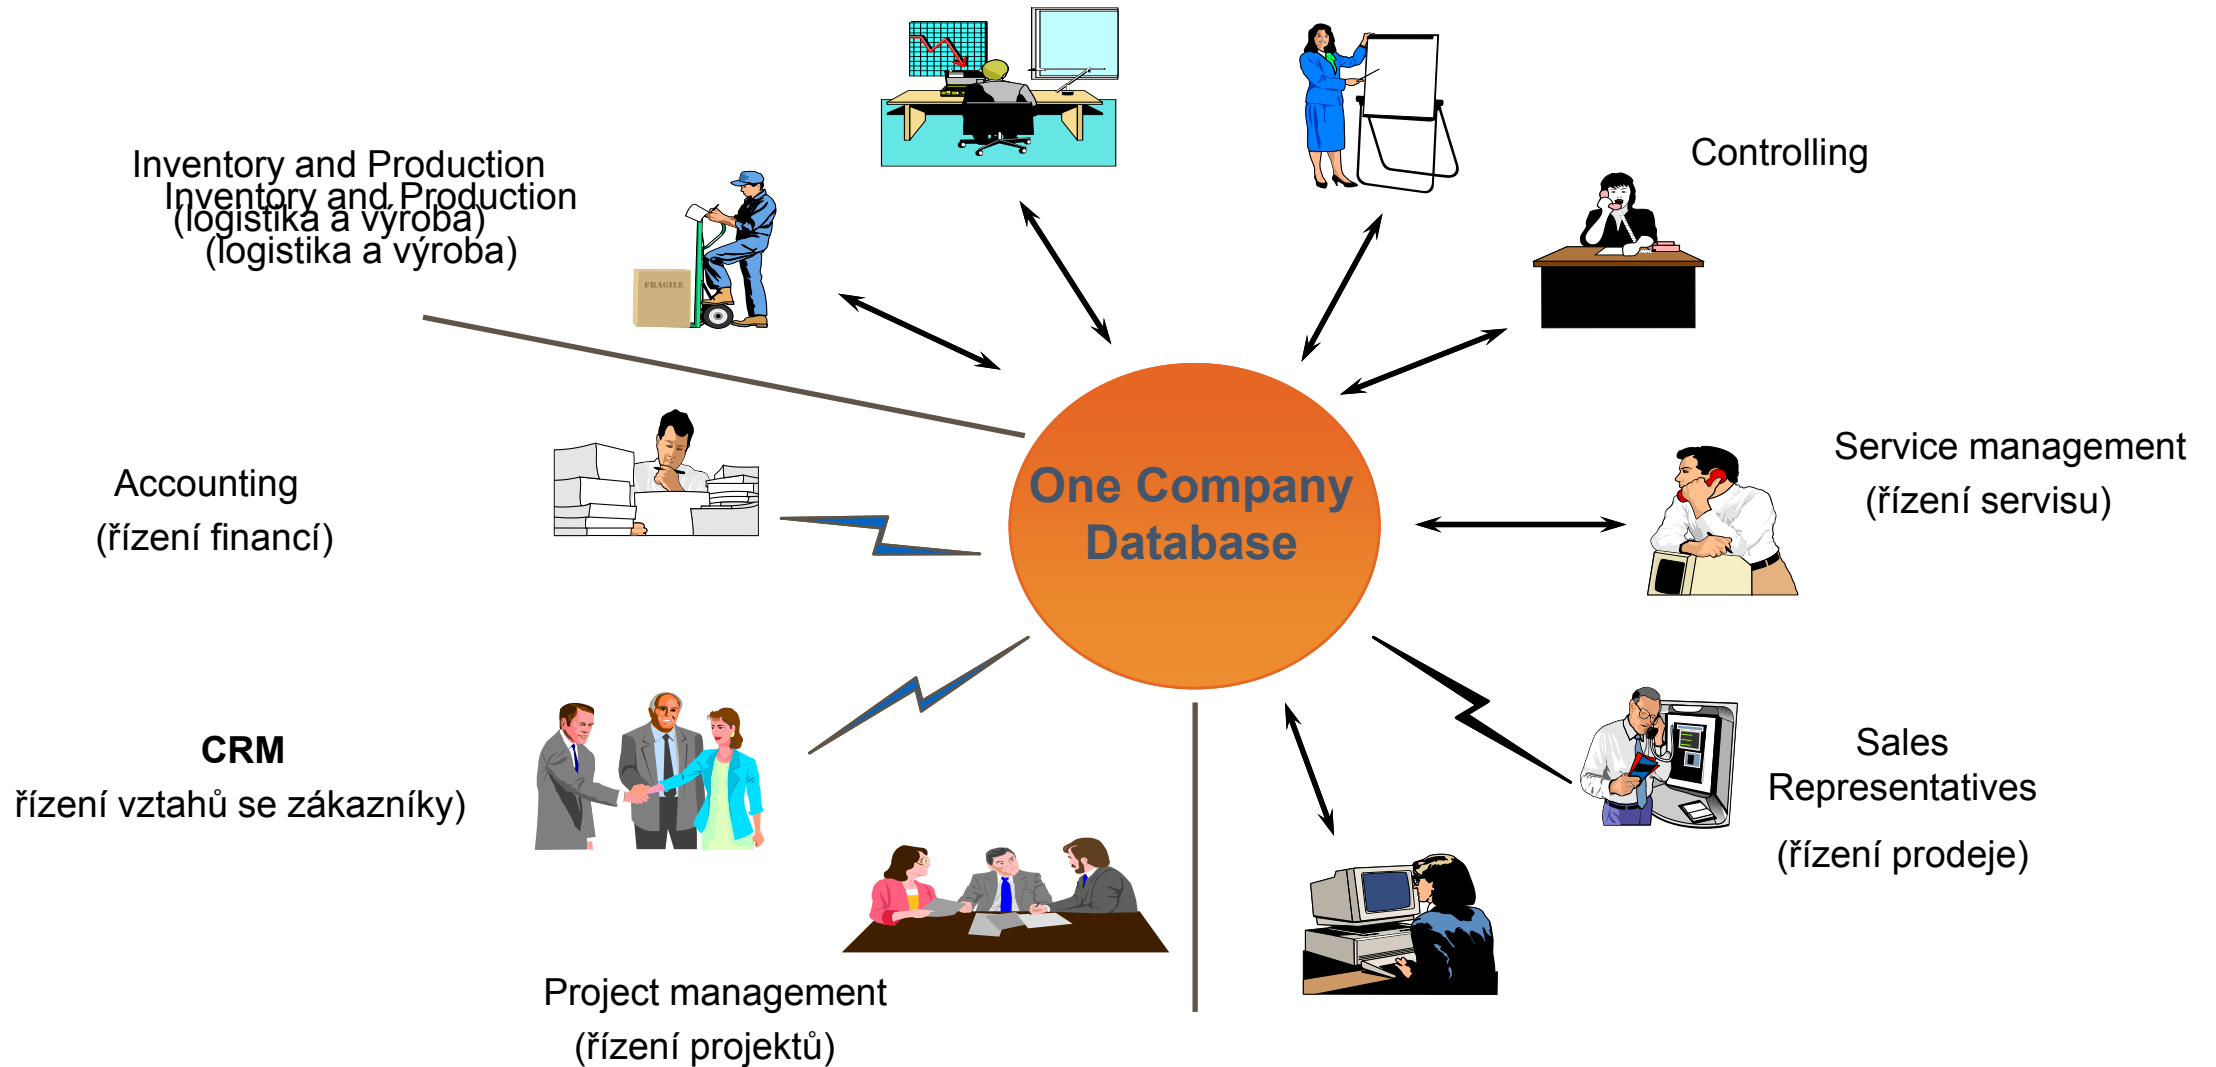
Inventory and Production
(logistika a výroba)

Inventory and Production
(logistika a výroba)

FRAGILE

Controlling

One Company Database

Service management
(řízení servisu)

Accounting
(řízení financí)

CRM
řízení vztahů se zákazníky)

Sales Representatives
(řízení prodeje)

Project management
(řízení projektů)